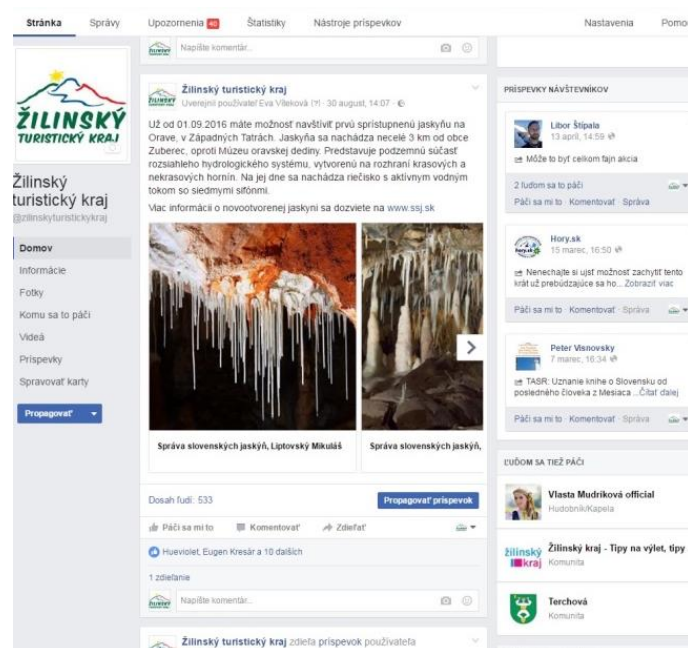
Stránka Správy Upozornenia 40 Štatistiky Nástroje príspevkov Nastavenia Pomo

ŽILINSKÝ TURISTICKÝ KRAJ

Žilinský turistický kraj
@zilinskyturistickykraj

Domov
Informácie
Fotky
Komu sa to páči
Videá
Príspevky
Spravovať karty

Propagovať

Napíšte komentár...

Žilinský turistický kraj
Uverejnil používateľ Eva Vlková [?] · 30 august, 14:07 ·

Už od 01.09.2016 máte možnosť navštíviť prvú sprístupnenú jaskyňu na Orave, v Západných Tatrách. Jaskyňa sa nachádza necelé 3 km od obce Zuberec, oproti Múzeu oravskej dediny. Predstavuje podzemnú súčasť rozsiahleho hydrologického systému, vytvorenú na rozhraní krasových a nekrasových hornín. Na jej dne sa nachádza riečisko s aktívnym vodným tokom so siedmymi sifónmi.

Viac informácií o novootvorenej jaskyni sa dozviete na www.ssj.sk

Správa slovenských jaskýň, Liptovský Mikuláš
Správa slovenských jaskýň,

Dosah ľudí: 533
Propagovať príspevok

Páči sa mi to Komentovať Zdieľať

Hueviolet, Eugen Kresár a 10 ďalších

1 zdieľanie

Napíšte komentár...

Žilinský turistický kraj zdieľa príspevok používateľa

PRÍSPEVKY NÁVŠTEVNÍKOV

Libor Štipala
13 apríl, 14:59
Môže to byť celkom fajn akcia

2 ľudom sa to páči
Páči sa mi to · Komentovať · Správa

Hory.sk
15 marec, 16:50
Nenechajte si ujsť možnosť zachytiť tento krát už prebúdzajúce sa ho... Zobraziť viac

Páči sa mi to · Komentovať · Správa

Peter Visnovsky
7 marec, 16:34
TASR: Uznanie knihe o Slovensku od posledného človeka z Mesiaca ...Čítať ďalej

Páči sa mi to · Komentovať · Správa

ĽUĎOM SA TIEŽ PÁČI

Vlasta Mudríková official
Hudobník/Kapela

žilinský kraj
Žilinský kraj - Tipy na výlet, tipy
Komunita

Terchová
Komunita